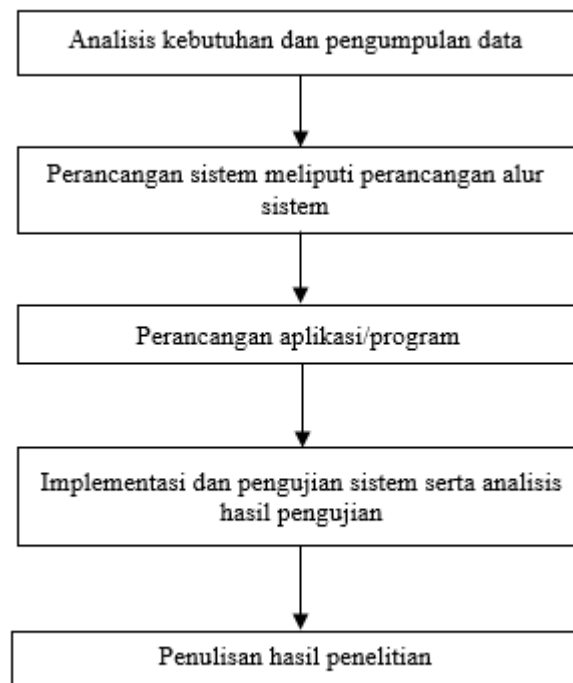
Analisis kebutuhan dan pengumpulan data

Perancangan sistem meliputi perancangan alur sistem

Perancangan aplikasi/program

Implementasi dan pengujian sistem serta analisis hasil pengujian

Penulisan hasil penelitian